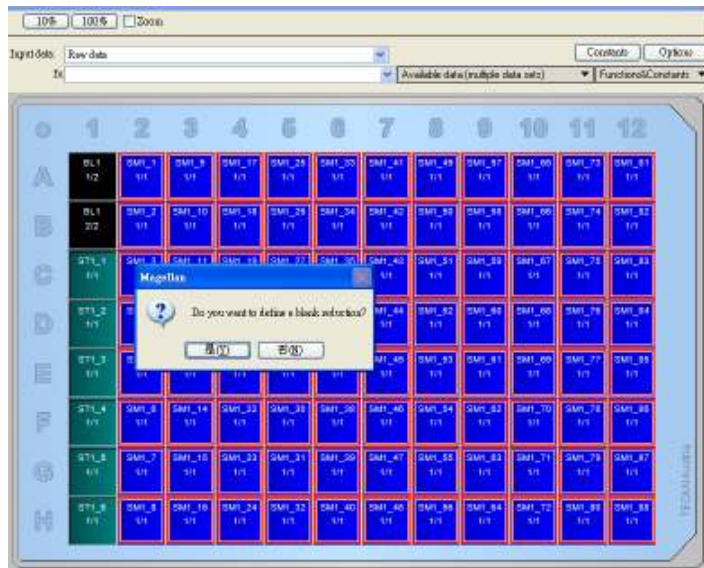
10% 100% Zoom

Input data: Raw data

fx

Constants Options

Available data (multiple data sets) Functions&Constants

0 1 2 3 4 5 6 7 8 9 10 11 12

A BL1 1/2 SMI_1 1/1 SMI_9 1/1 SMI_17 1/1 SMI_25 1/1 SMI_33 1/1 SMI_41 1/1 SMI_49 1/1 SMI_57 1/1 SMI_65 1/1 SMI_73 1/1 SMI_81 1/1

B BL1 2/2 SMI_2 1/1 SMI_10 1/1 SMI_18 1/1 SMI_26 1/1 SMI_34 1/1 SMI_42 1/1 SMI_50 1/1 SMI_58 1/1 SMI_66 1/1 SMI_74 1/1 SMI_82 1/1

C STI_1 1/1 SMI_3 1/1 SMI_11 1/1 SMI_19 1/1 SMI_27 1/1 SMI_35 1/1 SMI_43 1/1 SMI_51 1/1 SMI_59 1/1 SMI_67 1/1 SMI_75 1/1 SMI_83 1/1

D STI_2 1/1 SMI_44 1/1 SMI_52 1/1 SMI_60 1/1 SMI_68 1/1 SMI_76 1/1 SMI_84 1/1

E STI_3 1/1 SMI_45 1/1 SMI_53 1/1 SMI_61 1/1 SMI_69 1/1 SMI_77 1/1 SMI_85 1/1

F STI_4 1/1 SMI_6 1/1 SMI_14 1/1 SMI_22 1/1 SMI_30 1/1 SMI_38 1/1 SMI_46 1/1 SMI_54 1/1 SMI_62 1/1 SMI_70 1/1 SMI_78 1/1 SMI_86 1/1

G STI_5 1/1 SMI_7 1/1 SMI_15 1/1 SMI_23 1/1 SMI_31 1/1 SMI_39 1/1 SMI_47 1/1 SMI_55 1/1 SMI_63 1/1 SMI_71 1/1 SMI_79 1/1 SMI_87 1/1

H STI_6 1/1 SMI_8 1/1 SMI_16 1/1 SMI_24 1/1 SMI_32 1/1 SMI_40 1/1 SMI_48 1/1 SMI_56 1/1 SMI_64 1/1 SMI_72 1/1 SMI_80 1/1 SMI_88 1/1

Magellan

Do you want to define a blank reduction?

是(Y) 否(N)

TECAN